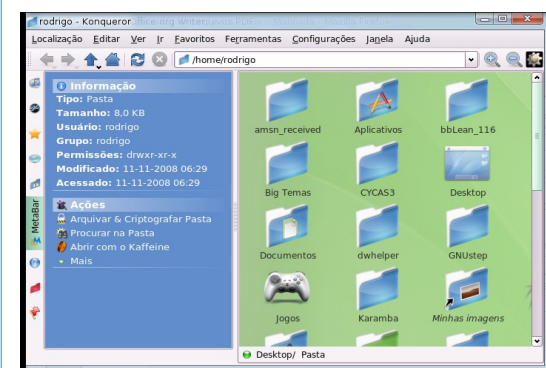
rodrigo - Konqueror

Localização Editar Ver Ir Favoritos Ferramentas Configurações Janela Ajuda

/home/rodrigo

MetaBar

Informação
Tipo: Pasta
Tamanho: 8,0 KB
Usuário: rodrigo
Grupo: rodrigo
Permissões: drwxr-xr-x
Modificado: 11-11-2008 06:29
Acessado: 11-11-2008 06:29

Ações
Arquivar & Criptografar Pasta
Procurar na Pasta
Abrir com o Kaffeine
Mais

amsn_received
Aplicativos
bbLean_116
Big Temas
CYCAS3
Desktop
Documentos
dwhelper
GNUstep
Jogos
Karamba
Minhas imagens

Desktop/ Pasta